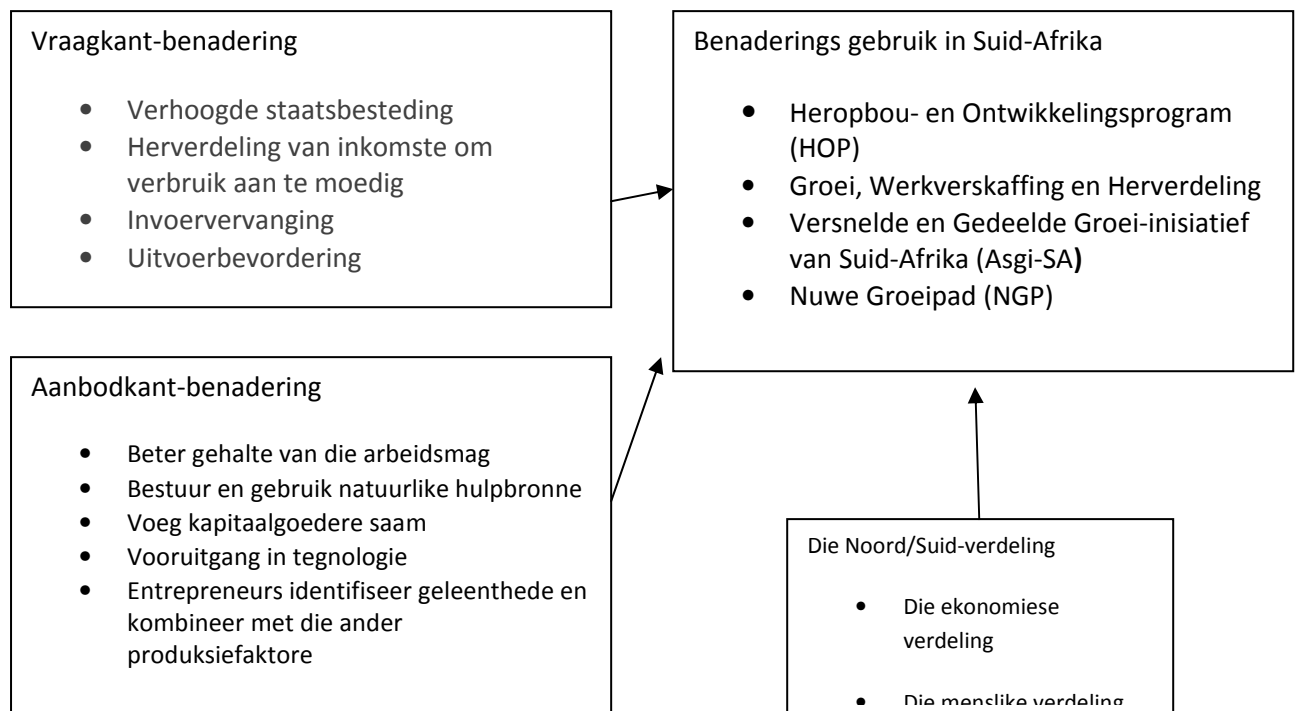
Vraagkant-benadering

- Verhoogde staatsbesteding
- Herverdeling van inkomste om verbruik aan te moedig
- Invoervervanging
- Uitvoerbevordering

Benaderings gebruik in Suid-Afrika

- Heropbou- en Ontwikkelingsprogram (HOP)
- Groei, Werkverskaffing en Herverdeling
- Versnelde en Gedeelde Groei-inisiatief van Suid-Afrika (Asgi-SA**)**
- Nuwe Groeipad (NGP)

Aanbodkant-benadering

- Beter gehalte van die arbeidsmag
- Bestuur en gebruik natuurlike hulpbronne
- Voeg kapitaalgoedere saam
- Vooruitgang in tegnologie
- Entrepreneurs identifiseer geleenthede en kombineer met die ander produksiefaktore

Die Noord/Suid-verdeling

- Die ekonomiese verdeling
- Die menslike verdeling